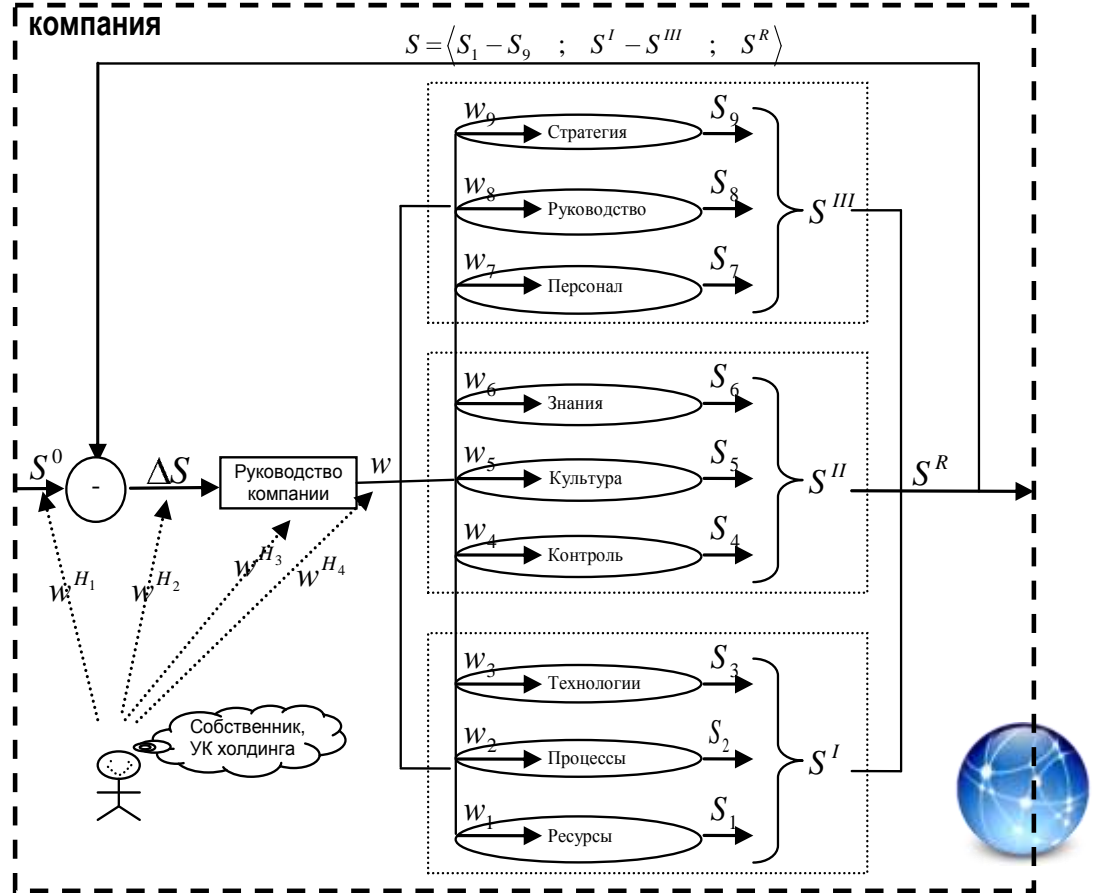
компания

$S = \langle S_1 - S_9 \quad ; \quad S^I - S^{III} \quad ; \quad S^R \rangle$

$w_9$ Стратегия $S_9$

$w_8$ Руководство $S_8$

$w_7$ Персонал $S_7$

$S^{III}$

$w_6$ Знания $S_6$

$w_5$ Культура $S_5$

$w_4$ Контроль $S_4$

$S^{II}$

$S^R$

$S^0$ - $\Delta S$ Руководство компании $w$

$w^{H_1}$ $w^{H_2}$ $w^{H_3}$ $w^{H_4}$

$w_3$ Технологии $S_3$

$w_2$ Процессы $S_2$

$w_1$ Ресурсы $S_1$

$S^I$

Собственник, УК холдинга